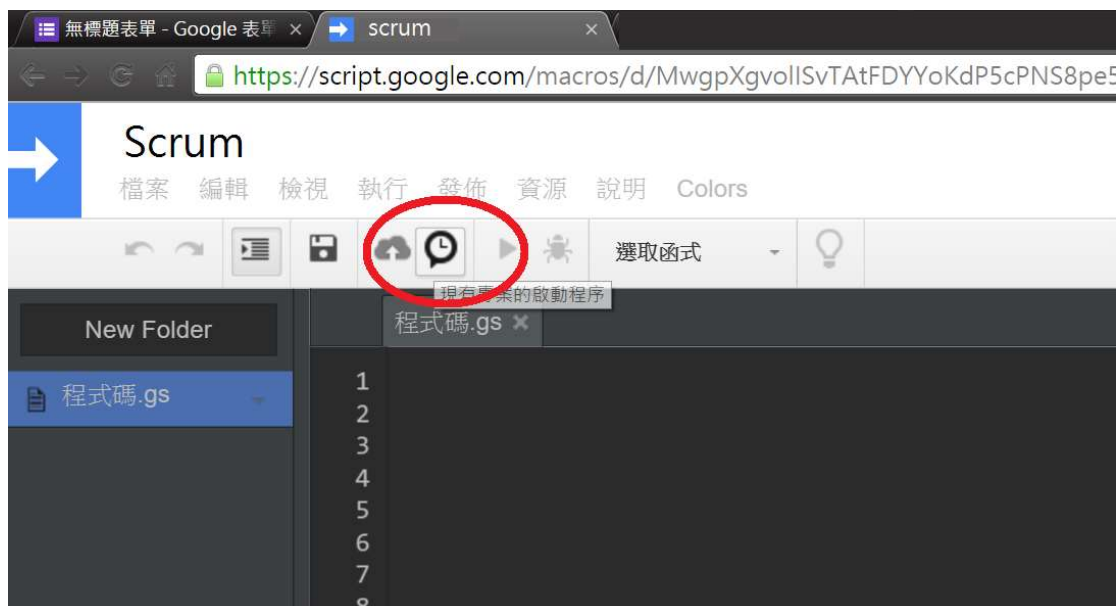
無標題表單 - Google 表單 ×
scrum ×
https://script.google.com/macros/d/MwgpXgvolISvTAtFDYYoKdP5cPNS8pe5

Scrum
檔案 編輯 檢視 執行 發佈 資源 說明 Colors

選取函式

現有專案的啟動程序

New Folder

程式碼.gs

程式碼.gs ×

1
2
3
4
5
6
7